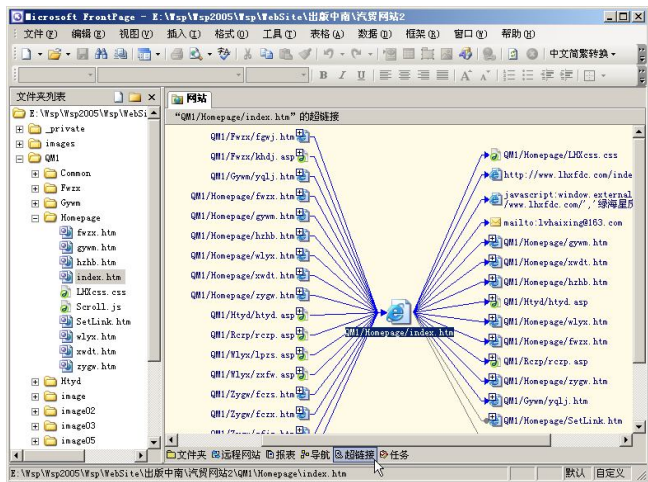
Microsoft FrontPage - E:\Wsp\Wsp2005\Wsp\WebSite\出版中南\汽贸网站2

文件(F) 编辑(E) 视图(V) 插入(I) 格式(O) 工具(T) 表格(A) 数据(D) 框架(R) 窗口(W) 帮助(H)

中文简繁转换

文件夹列表

E:\Wsp\Wsp2005\Wsp\WebSi
_private
images
QM1
Common
Fwzx
Gywm
Homepage
fwzx.htm
gywm.htm
hzhb.htm
index.htm
LMXcss.css
Scroll.js
SetLink.htm
wlyx.htm
xwdt.htm
zygw.htm
Htyd
image
image02
image03
image05

网站

"QM1/Homepage/index.htm" 的超链接

QM1/Fwzx/fgwj.htm
QM1/Fwzx/khdj.asp
QM1/Gywm/yqlj.htm
QM1/Homepage/fwzx.htm
QM1/Homepage/gywm.htm
QM1/Homepage/hzhb.htm
QM1/Homepage/wlyx.htm
QM1/Homepage/xwdt.htm
QM1/Homepage/zygw.htm
QM1/Htyd/htyd.asp
QM1/Rczp/rczp.asp
QM1/Wlyx/lpzs.asp
QM1/Wlyx/zxfw.asp
QM1/Zygw/fczs.htm
QM1/Zygw/fczx.htm

QM1/Homepage/index.htm

QM1/Homepage/LMXcss.css
http://www.lhxfdc.com/inde
javascript:window.external
/www.lhxfdc.com/','绿海星
mailto:lvhaixing@163.com
QM1/Homepage/gywm.htm
QM1/Homepage/xwdt.htm
QM1/Homepage/hzhb.htm
QM1/Htyd/htyd.asp
QM1/Homepage/wlyx.htm
QM1/Homepage/fwzx.htm
QM1/Rczp/rczp.asp
QM1/Homepage/zygw.htm
QM1/Gywm/yqlj.htm
QM1/Homepage/SetLink.htm

文件夹 远程网站 报表 导航 超链接 任务

E:\Wsp\Wsp2005\Wsp\WebSite\出版中南\汽贸网站2\QM1\Homepage\index.htm
默认 自定义